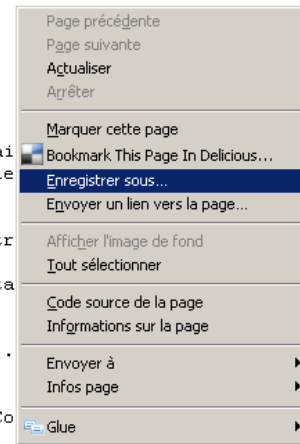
Page précédente
Page suivante
Actualiser
Arrêter
Marquer cette page
Bookmark This Page In Delicious...
Enregistrer sous...
Envoyer un lien vers la page...
Afficher l'image de fond
Tout sélectionner
Code source de la page
Informations sur la page
Envoyer à
Infos page
Glue